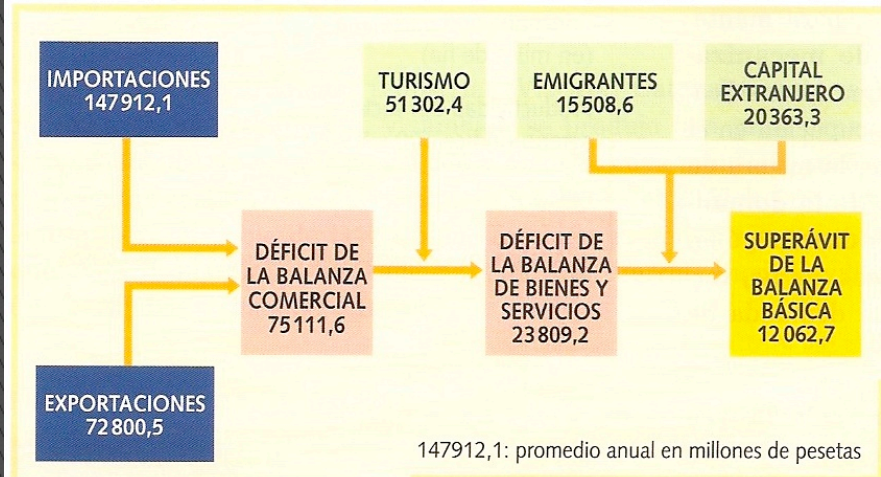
IMPORTACIONES
147912,1

TURISMO
51302,4

EMIGRANTES
15508,6

CAPITAL EXTRANJERO
20363,3

DÉFICIT DE LA BALANZA COMERCIAL
75111,6

DÉFICIT DE LA BALANZA DE BIENES Y SERVICIOS
23809,2

SUPERÁVIT DE LA BALANZA BÁSICA
12062,7

EXPORTACIONES
72800,5

147912,1: promedio anual en millones de pesetas